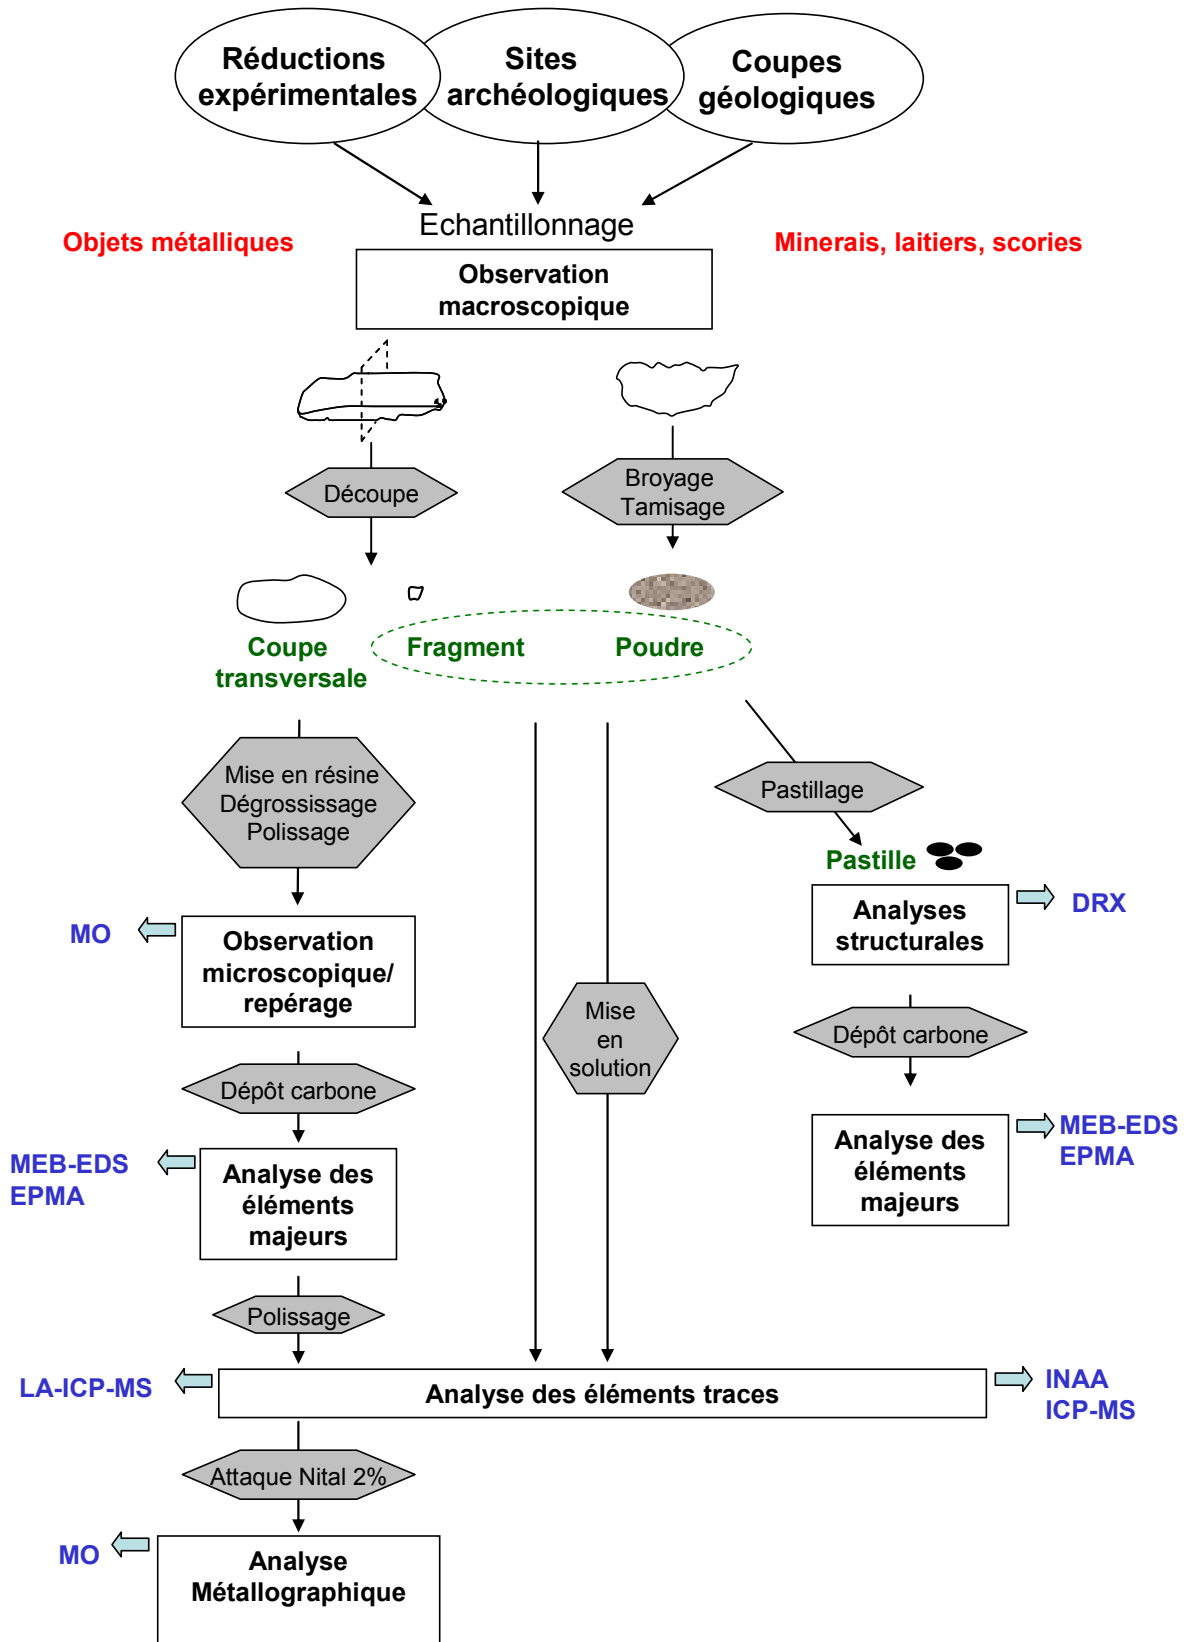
Réductions expérimentales

Sites archéologiques

Coupes géologiques

Echantillonnage

Objets métalliques

Minerais, laitiers, scories

Observation macroscopique

Découpe

Broyage Tamisage

Coupe transversale

Fragment

Poudre

Mise en résine Dégrossissage Polissage

Pastillage

Pastille

Analyses structurales

DRX

MO

Observation microscopique/ repérage

Mise en solution

Dépôt carbone

Dépôt carbone

MEB-EDS EPMA

Analyse des éléments majeurs

Analyse des éléments majeurs

MEB-EDS EPMA

Polissage

LA-ICP-MS

Analyse des éléments traces

INAA ICP-MS

Attaque Nital 2%

MO

Analyse Métallographique